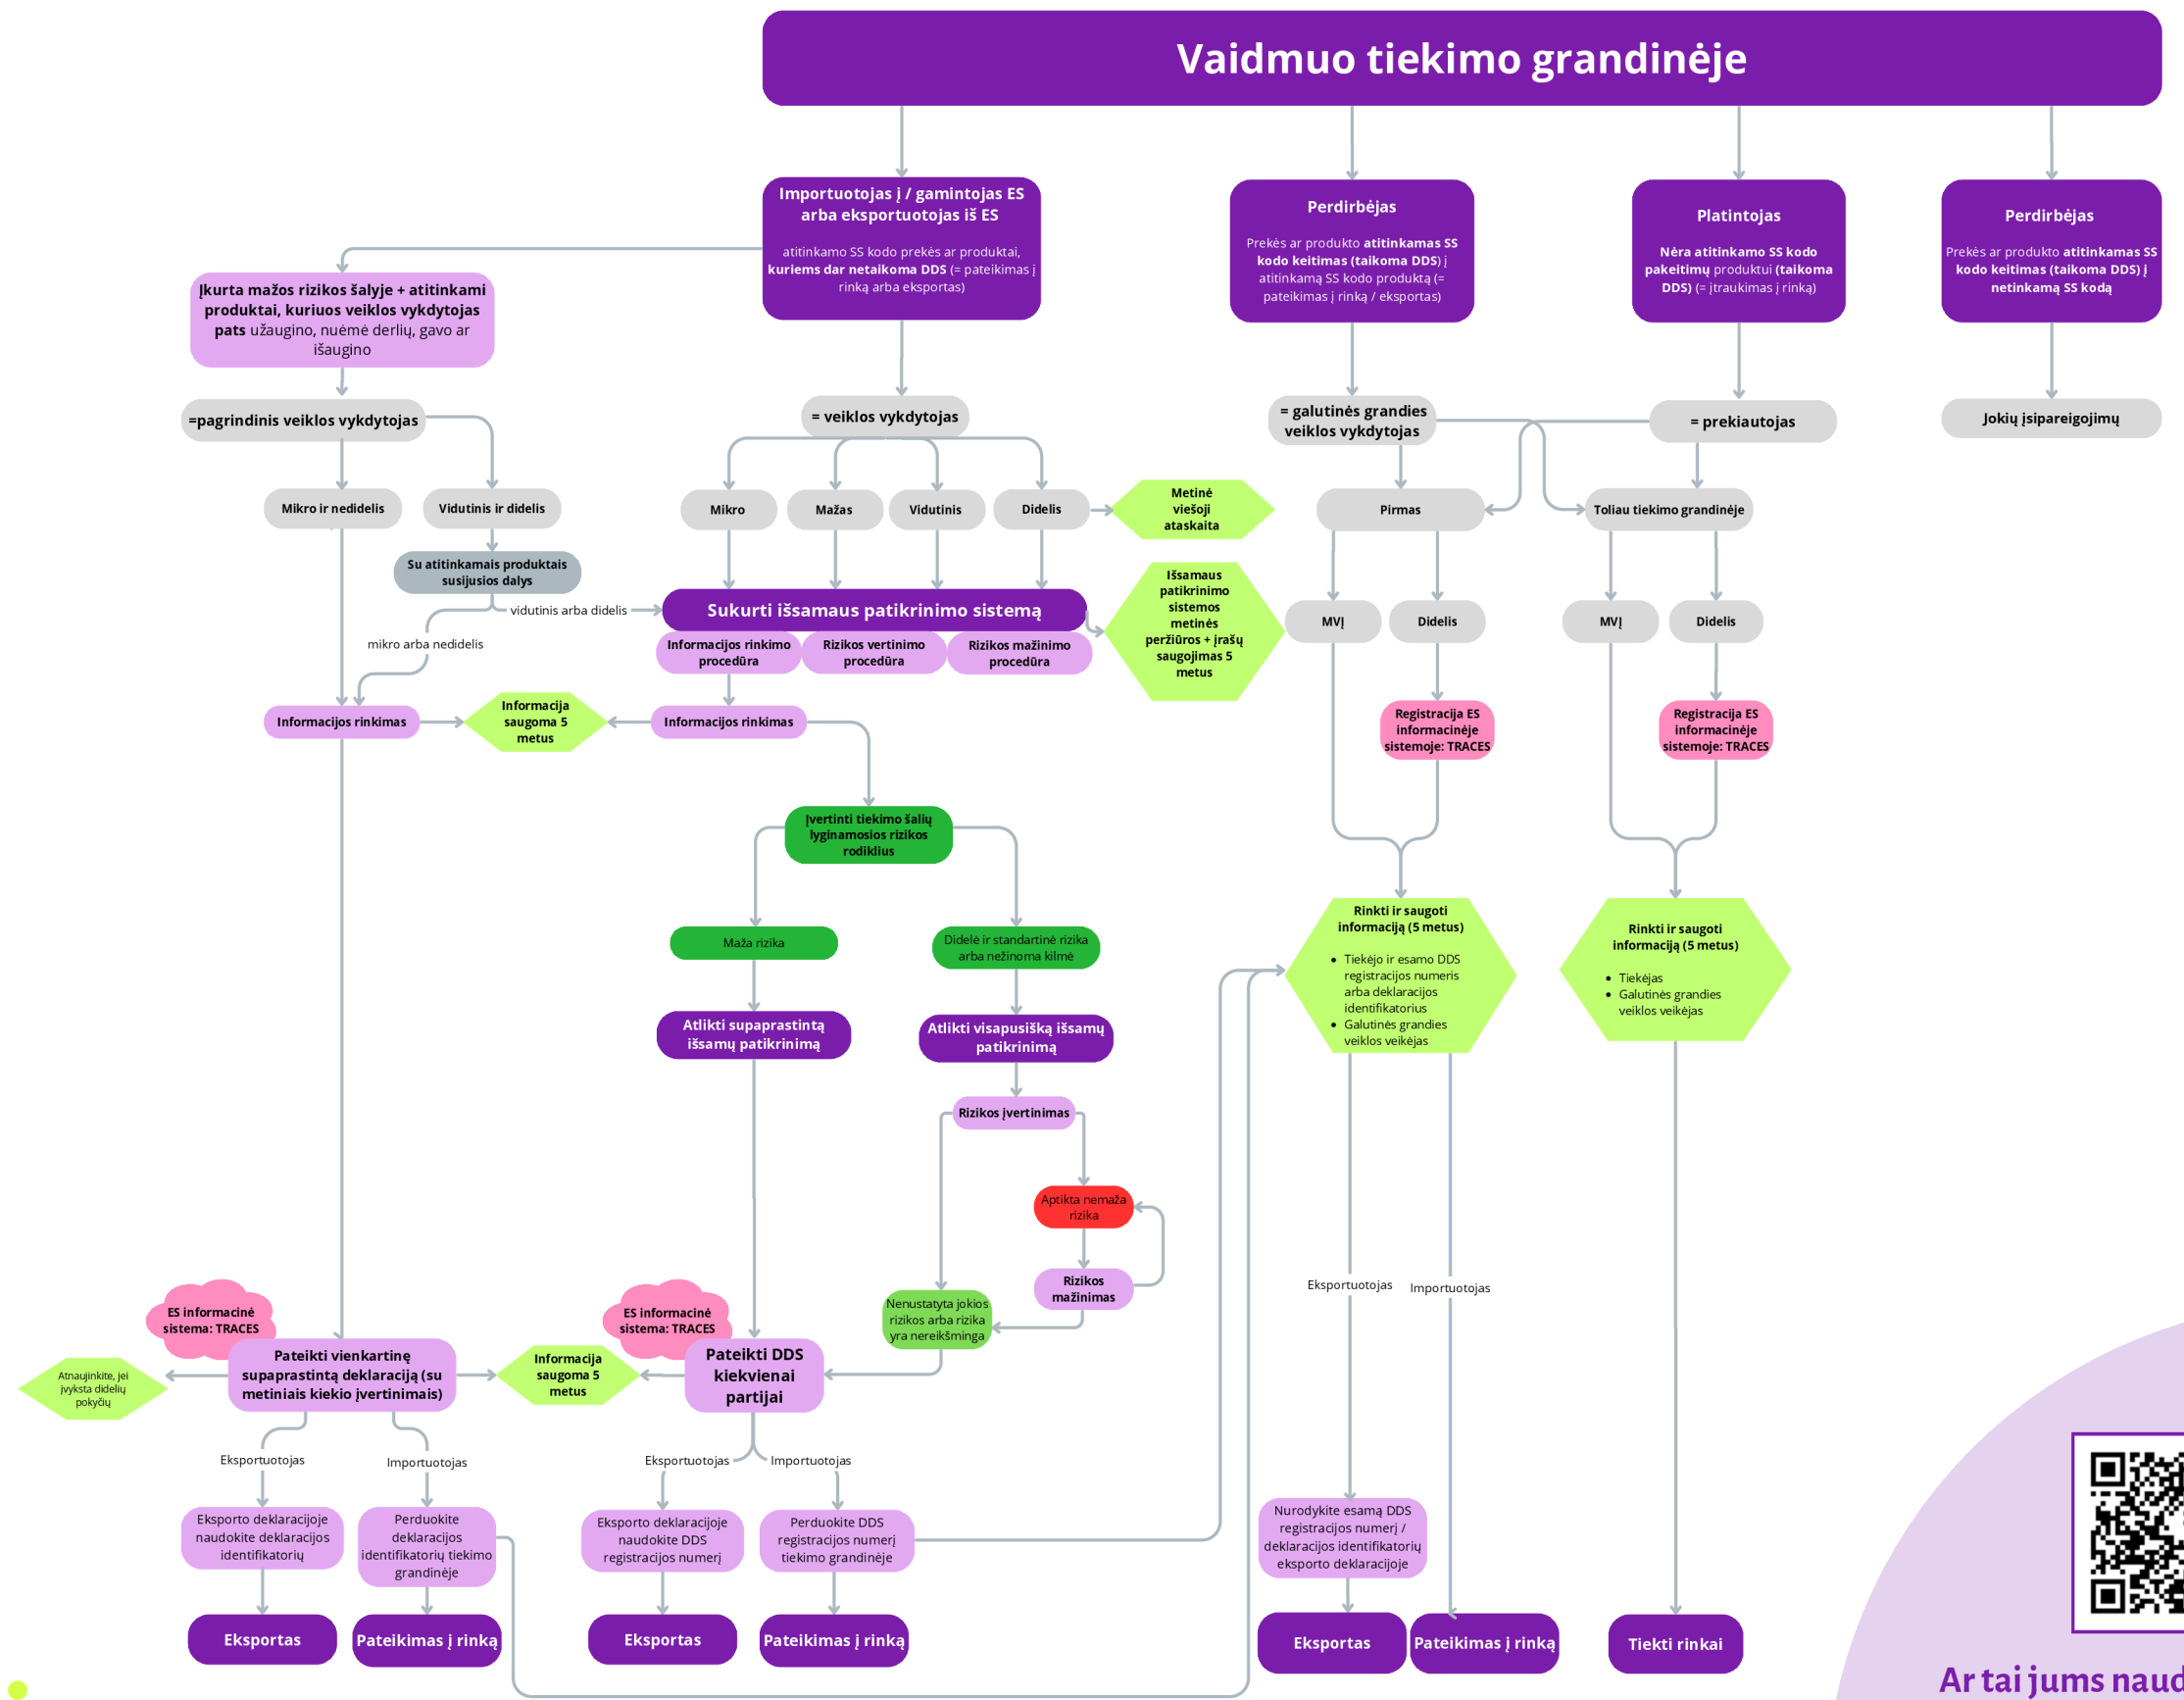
Vaidmuo tiekimo grandinėje

Importuotojas į / gamintojas ES arba eksportuotojas iš ES

atitinkamo SS kodo prekės ar produktai, kuriems dar netaikoma DDS (= pateikimas į rinką arba eksportas)

Perdirbėjas

Prekės ar produkto atitinkamas SS kodo keitimas (taikoma DDS) į atitinkamą SS kodo produktą (= pateikimas į rinką / eksportas)

Platintojas

Nėra atitinkamo SS kodo pakeitimų produktui (taikoma DDS) (= įtraukimas į rinką)

Perdirbėjas

Prekės ar produkto atitinkamas SS kodo keitimas (taikoma DDS) į netinkamą SS kodą

Įkurta mažos rizikos šalyje + atitinkami produktai, kuriuos veiklos vykdytojas pats užaugino, nuėmė derlių, gavo ar išaugino

=pagrindinis veiklos vykdytojas

= veiklos vykdytojas

= galutinės grandies veiklos vykdytojas

= prekiautojas

Jokių įsipareigojimų

Mikro ir nedidelis

Vidutinis ir didelis

Mikro

Mažas

Vidutinis

Didelis

Metinė viešoji ataskaita

Pirmas

Toliau tiekimo grandinėje

Su atitinkamais produktais susijusios dalys

vidutinis arba didelis

Sukurti išsamaus patikrinimo sistemą

Išsamaus patikrinimo sistemos metinės peržiūros + įrašų saugojimas 5 metus

MVĮ

Didelis

MVĮ

Didelis

mikro arba nedidelis

Informacijos rinkimo procedūra

Rizikos vertinimo procedūra

Rizikos mažinimo procedūra

Informacijos rinkimas

Informacija saugoma 5 metus

Informacijos rinkimas

Registracija ES informacinėje sistemoje: TRACES

Registracija ES informacinėje sistemoje: TRACES

Įvertinti tiekimo šalių lyginamosios rizikos rodiklius

Maža rizika

Didelė ir standartinė rizika arba nežinoma kilmė

Rinkti ir saugoti informaciją (5 metus)

- Tiekėjo ir esamo DDS registracijos numeris arba deklaracijos identifikatorius
- Galutinės grandies veiklos veikėjas

Rinkti ir saugoti informaciją (5 metus)

- Tiekėjas
- Galutinės grandies veiklos veikėjas

Atlikti supaprastintą išsamų patikrinimą

Atlikti visapusišką išsamų patikrinimą

Rizikos įvertinimas

Aptikta nemaža rizika

Rizikos mažinimas

Nenustatyta jokios rizikos arba rizika yra nereikšminga

Eksportuotojas

Importuotojas

ES informacinė sistema: TRACES

ES informacinė sistema: TRACES

Atnaujinkite, jei įvyksta didelių pokyčių

Pateikti vienkartinę supaprastintą deklaraciją (su metiniais kiekio įvertinimais)

Informacija saugoma 5 metus

Pateikti DDS kiekvienai partijai

Eksportuotojas

Importuotojas

Eksportuotojas

Importuotojas

Eksporto deklaracijoje naudokite deklaracijos identifikatorių

Perduokite deklaracijos identifikatorių tiekimo grandinėje

Eksporto deklaracijoje naudokite DDS registracijos numerį

Perduokite DDS registracijos numerį tiekimo grandinėje

Nurodykite esamą DDS registracijos numerį / deklaracijos identifikatorių eksporto deklaracijoje

Eksportas

Pateikimas į rinką

Eksportas

Pateikimas į rinką

Eksportas

Pateikimas į rinką

Tiekti rinkai

Ar tai jums naud